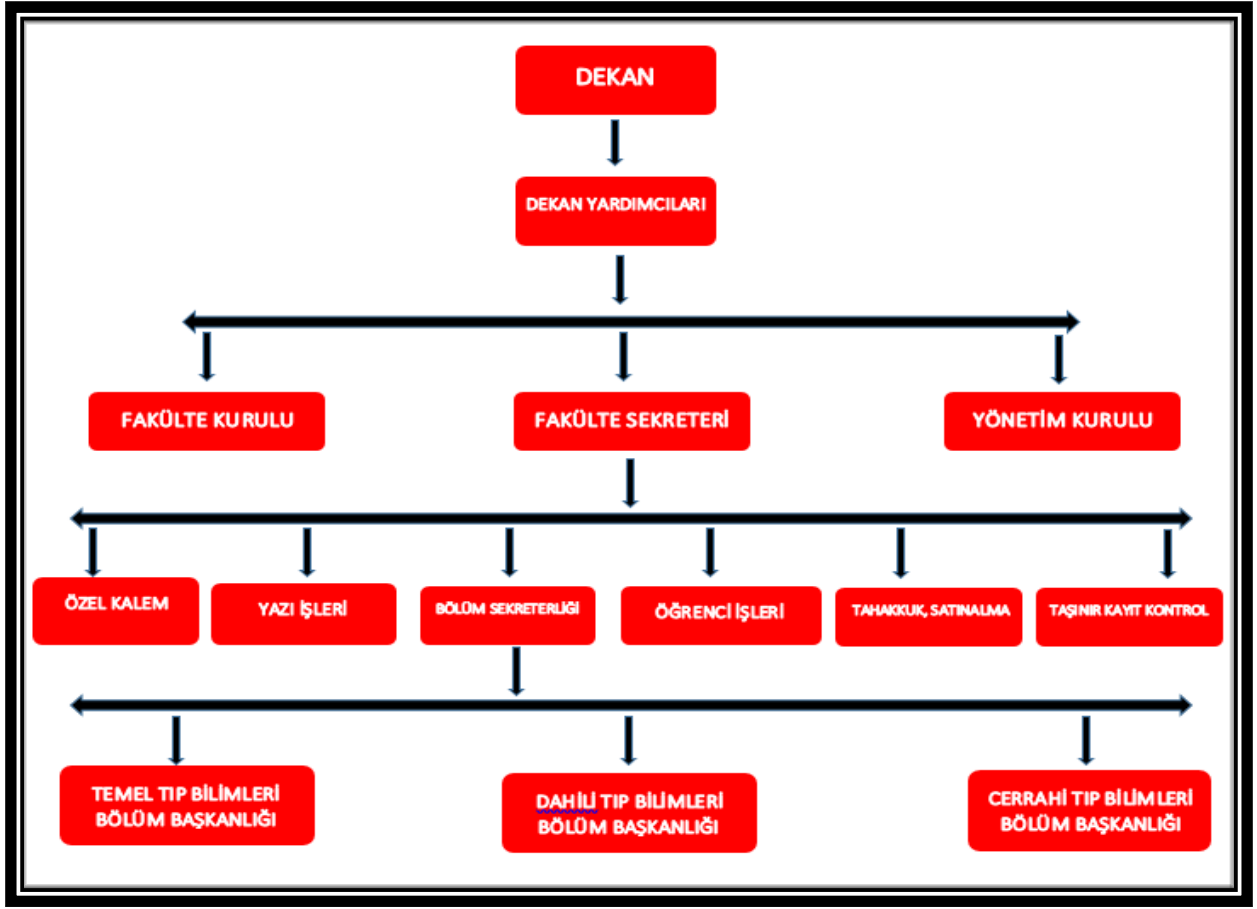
DEKAN

DEKAN YARDIMCILARI

FAKÜLTE KURULU

FAKÜLTE SEKRETERİ

YÖNETİM KURULU

ÖZEL KALEM

YAZI İŞLERİ

BÖLÜM SEKRETERLİĞİ

ÖĞRENCİ İŞLERİ

TAHAKKUK, SATINALMA

TAŞINIR KAYIT KONTROL

TEMEL TIP BİLİMLERİ BÖLÜM BAŞKANLIĞI

DAHİLİ TIP BİLİMLERİ BÖLÜM BAŞKANLIĞI

CERRAHİ TIP BİLİMLERİ BÖLÜM BAŞKANLIĞI